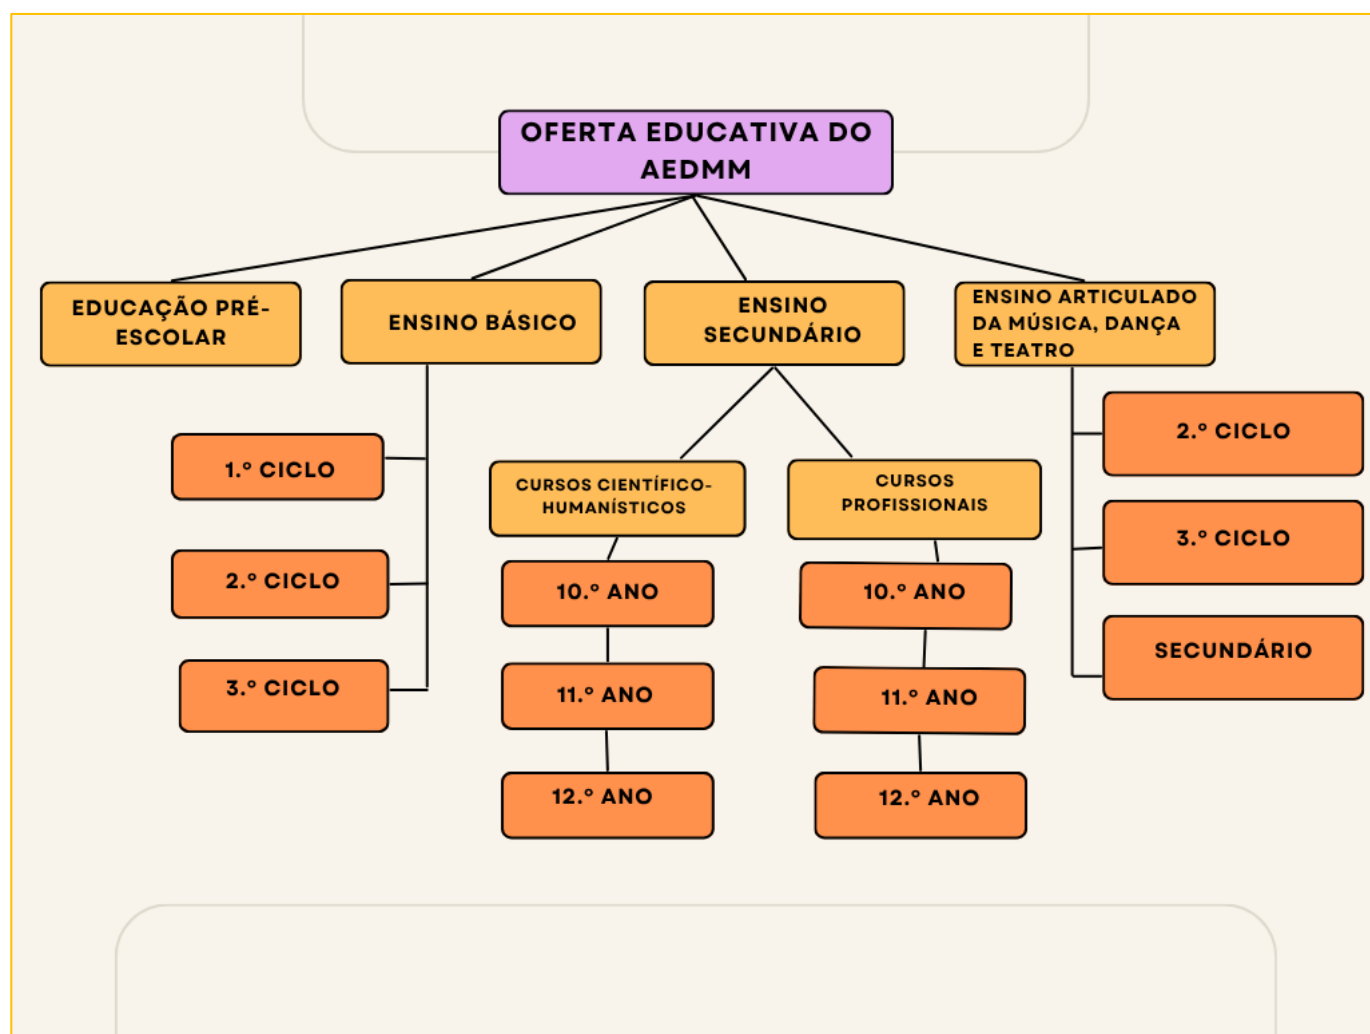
OFERTA EDUCATIVA DO AEDMM

EDUCAÇÃO PRÉ-ESCOLAR

ENSINO BÁSICO

1.º CICLO

2.º CICLO

3.º CICLO

ENSINO SECUNDÁRIO

CURSOS CIENTÍFICO-HUMANÍSTICOS

10.º ANO

11.º ANO

12.º ANO

CURSOS PROFISSIONAIS

10.º ANO

11.º ANO

12.º ANO

ENSINO ARTICULADO DA MÚSICA, DANÇA E TEATRO

2.º CICLO

3.º CICLO

SECUNDÁRIO